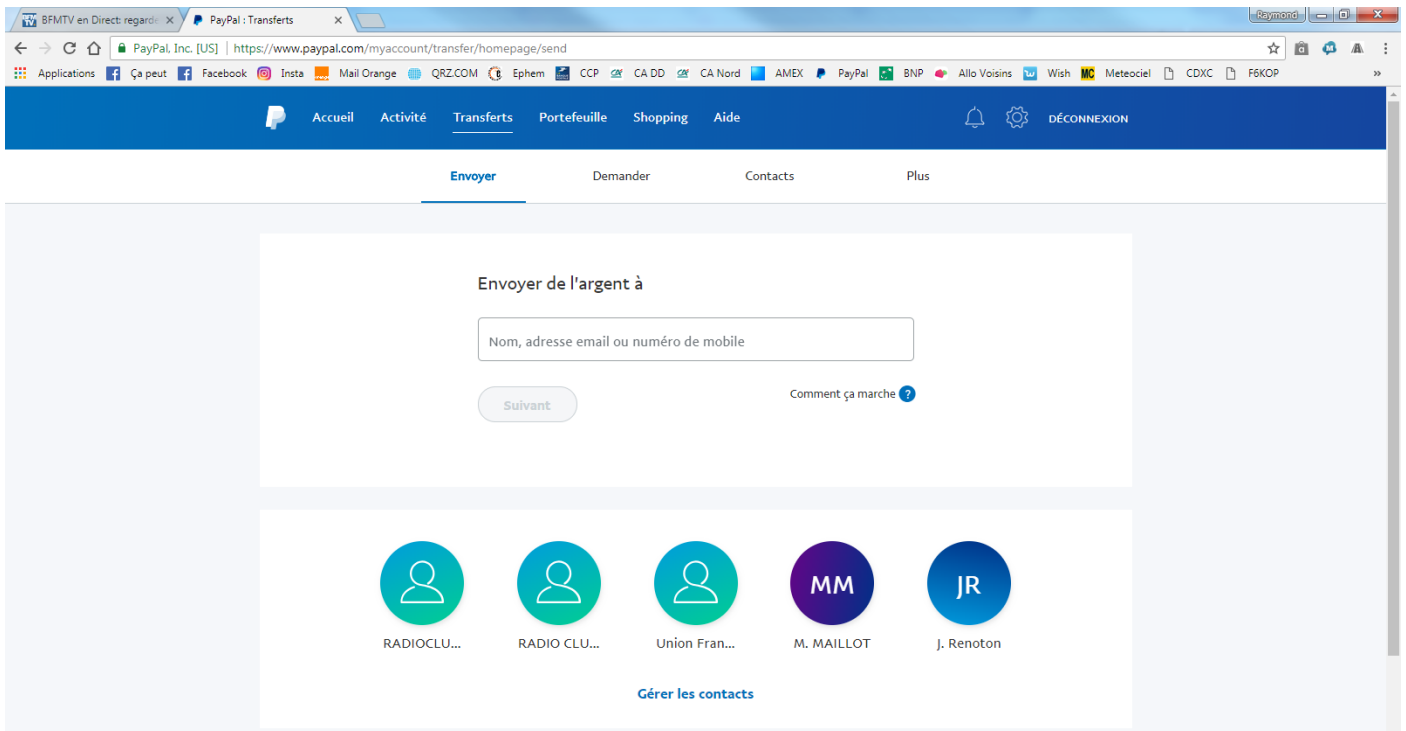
BFMTV en Direct: regarde ×
PayPal : Transferts ×
Raymond

PayPal, Inc. [US] | https://www.paypal.com/myaccount/transfer/homepage/send

Applications Ça peut Facebook Insta Mail Orange QRZ.COM Ephem CCP CA DD CA Nord AMEX PayPal BNP Allo Voisins Wish Meteociel CDXC F6KOP »

Accueil Activité Transferts Portefeuille Shopping Aide DÉCONNEXION

Envoyer Demander Contacts Plus

Envoyer de l'argent à

Nom, adresse email ou numéro de mobile

Suivant

Comment ça marche ?

RADIOCLU...
RADIO CLU...
Union Fran...
MM
M. MAILLOT
JR
J. Renoton

Gérer les contacts